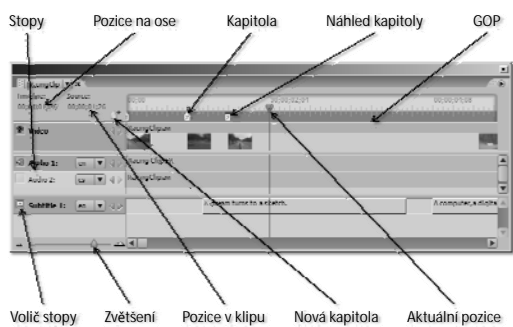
Stopy
Pozice na ose
Kapitola
Náhled kapitoly
GOP

Timeline:
00;00;01;00
Source:
00;00;01;20
00;00;01;01
00;00;01;08

Video
Running Chipmunk

Audio 1:
Running Chipmunk
Audio 2:
Running Chipmunk

Subtitle 1:
A chipmunk turns to a chair.
A computer, a digital

Volič stopy
Zvětšení
Pozice v klipu
Nová kapitola
Aktuální pozice